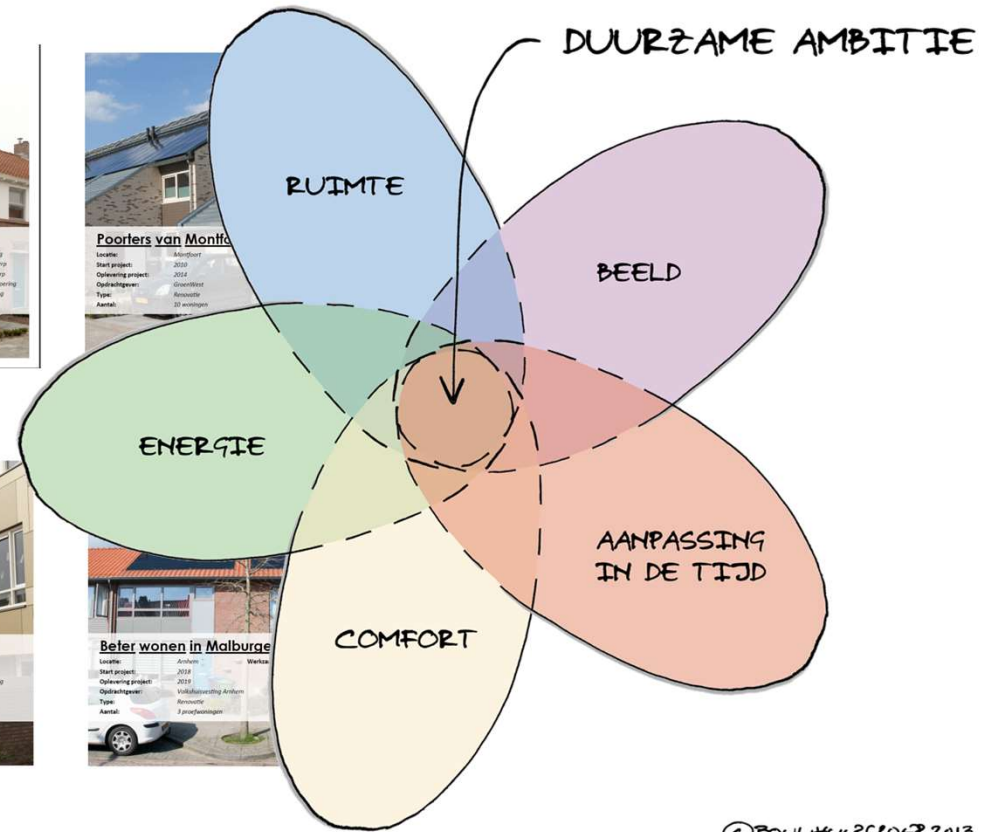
DUURZAME AMBITIE

RUIMTE

BEELD

ENERGIE

AANPASSING IN DE TIJD

COMFORT

Poorters van Montfo

Locatie: Montfoort
Start project: 2010
Oplevering project: 2014
Opdrachtgever: GroenWest
Type: Renovatie
Aantal: 10 woningen

Beter wonen in Malburge

Locatie: Arnhem
Werkza
Start project: 2018
Oplevering project: 2019
Opdrachtgever: Volkshuisvesting Arnhem
Type: Renovatie
Aantal: 3 proefwoningen

©BOUWHUISGROEP 2013